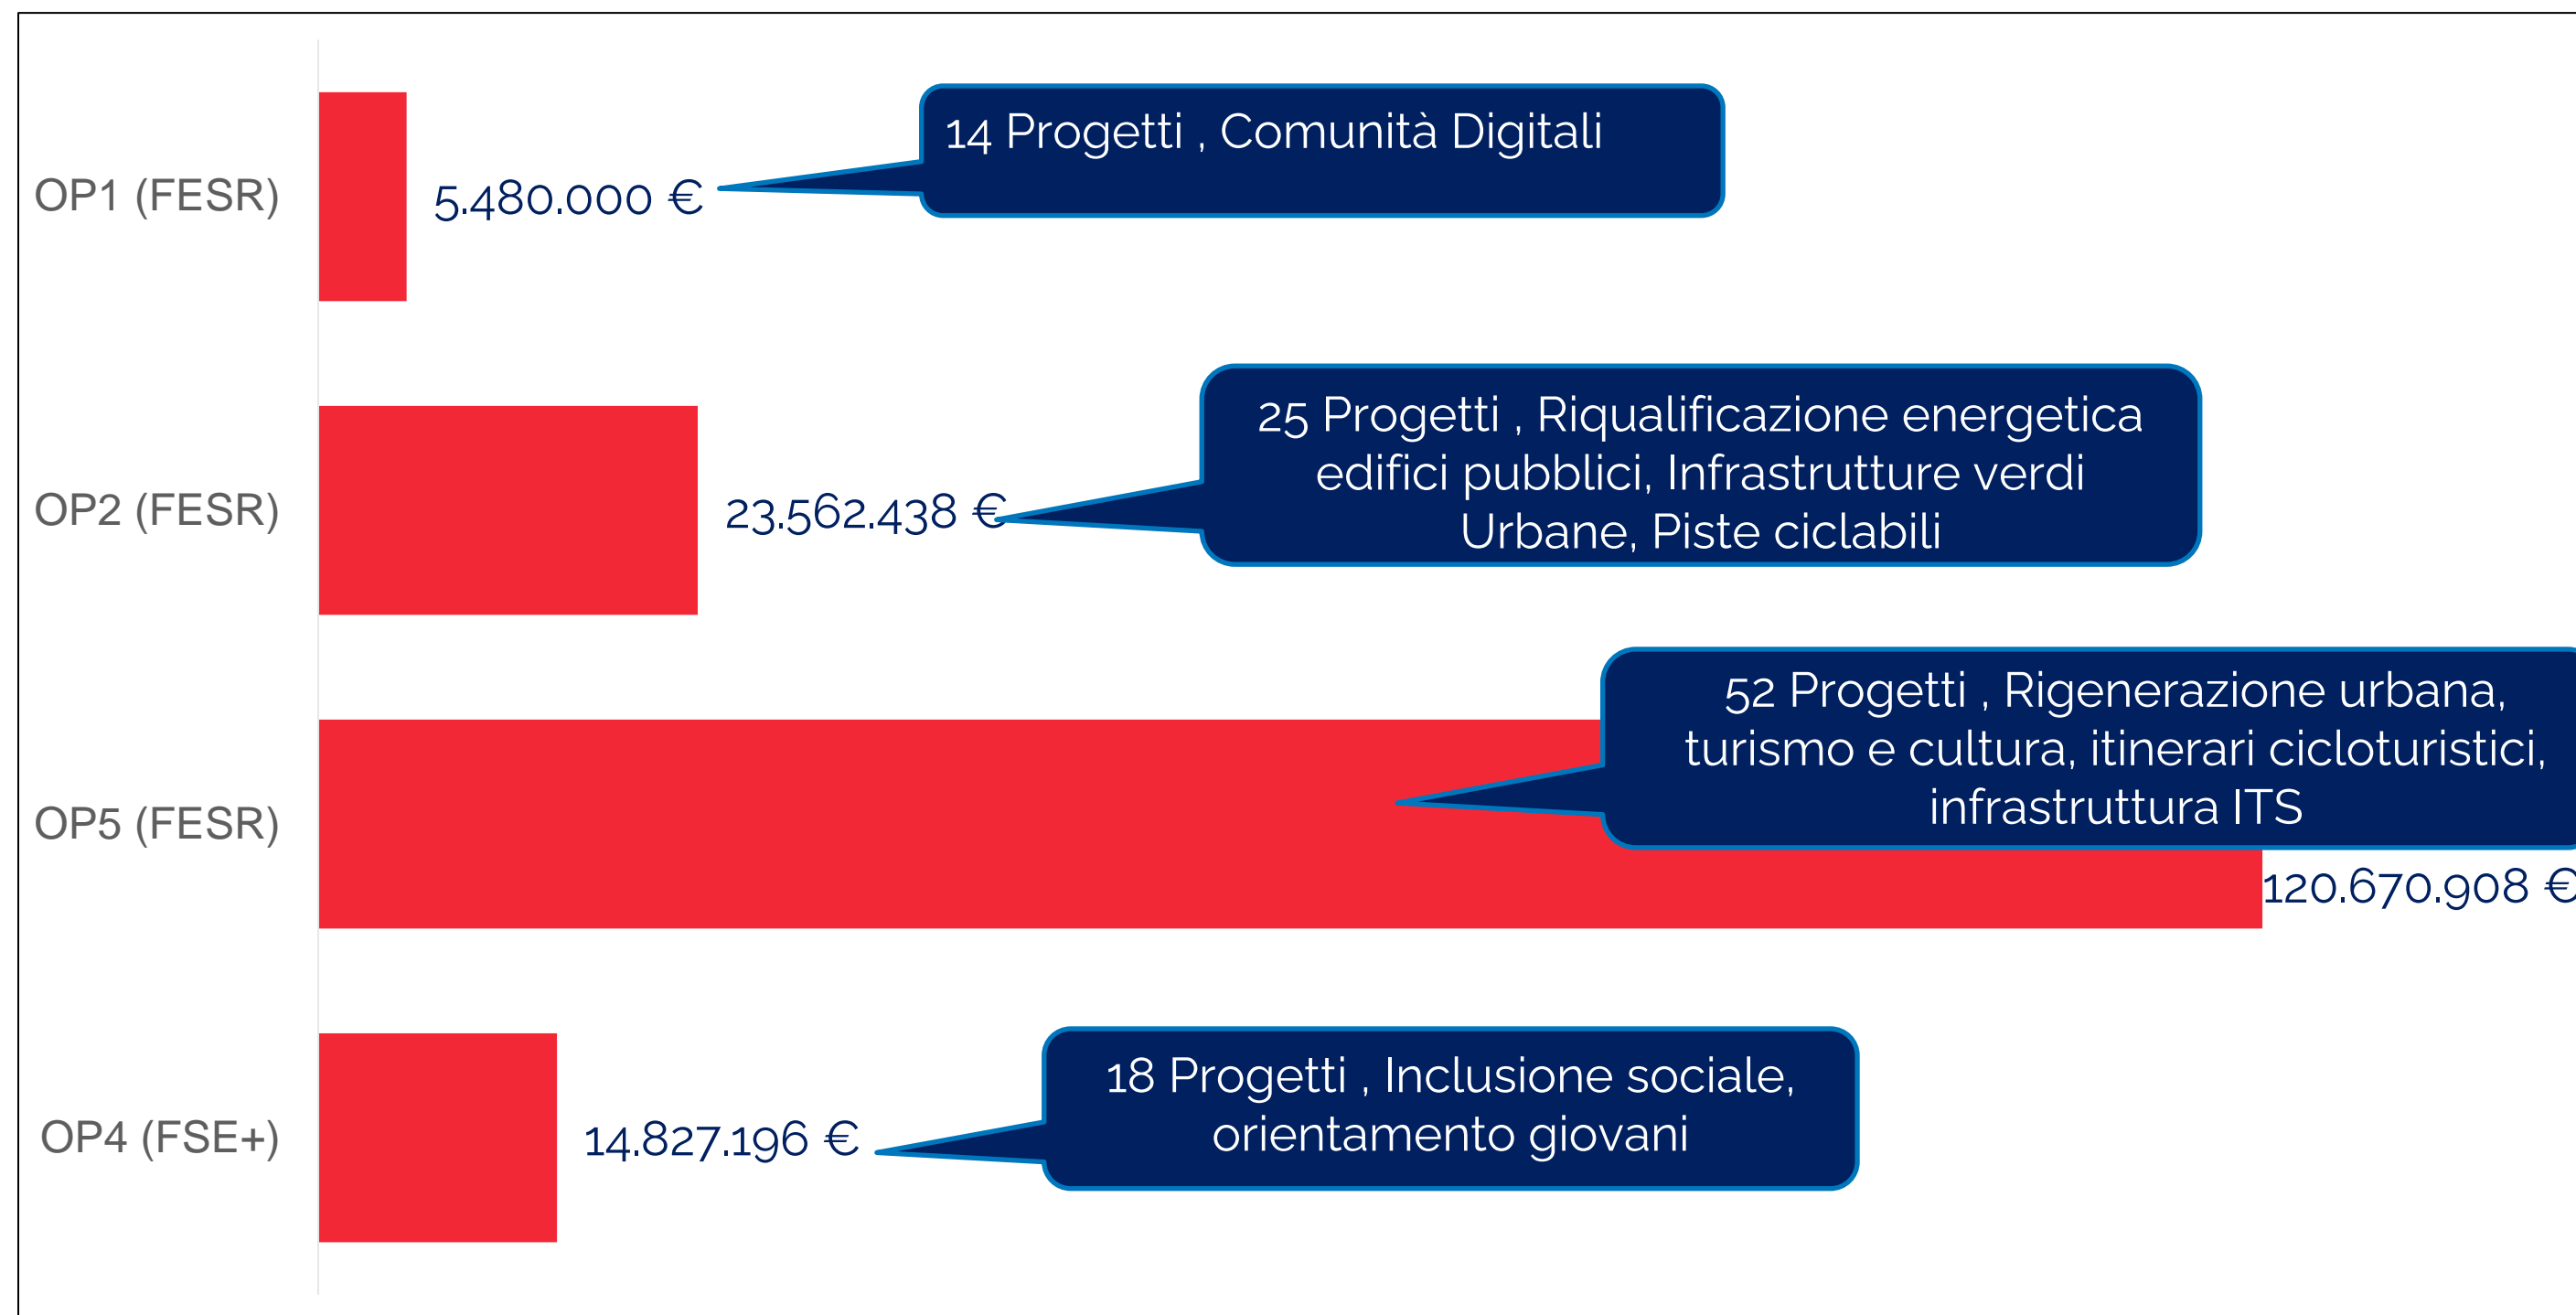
OP1 (FESR)
5.480.000 €
14 Progetti , Comunità Digitali

OP2 (FESR)
23.562.438 €
25 Progetti , Riqualificazione energetica edifici pubblici, Infrastrutture verdi Urbane, Piste ciclabili

OP5 (FESR)
52 Progetti , Rigenerazione urbana, turismo e cultura, itinerari cicloturistici, infrastruttura ITS
120.670.908 €

OP4 (FSE+)
14.827.196 €
18 Progetti , Inclusione sociale, orientamento giovani